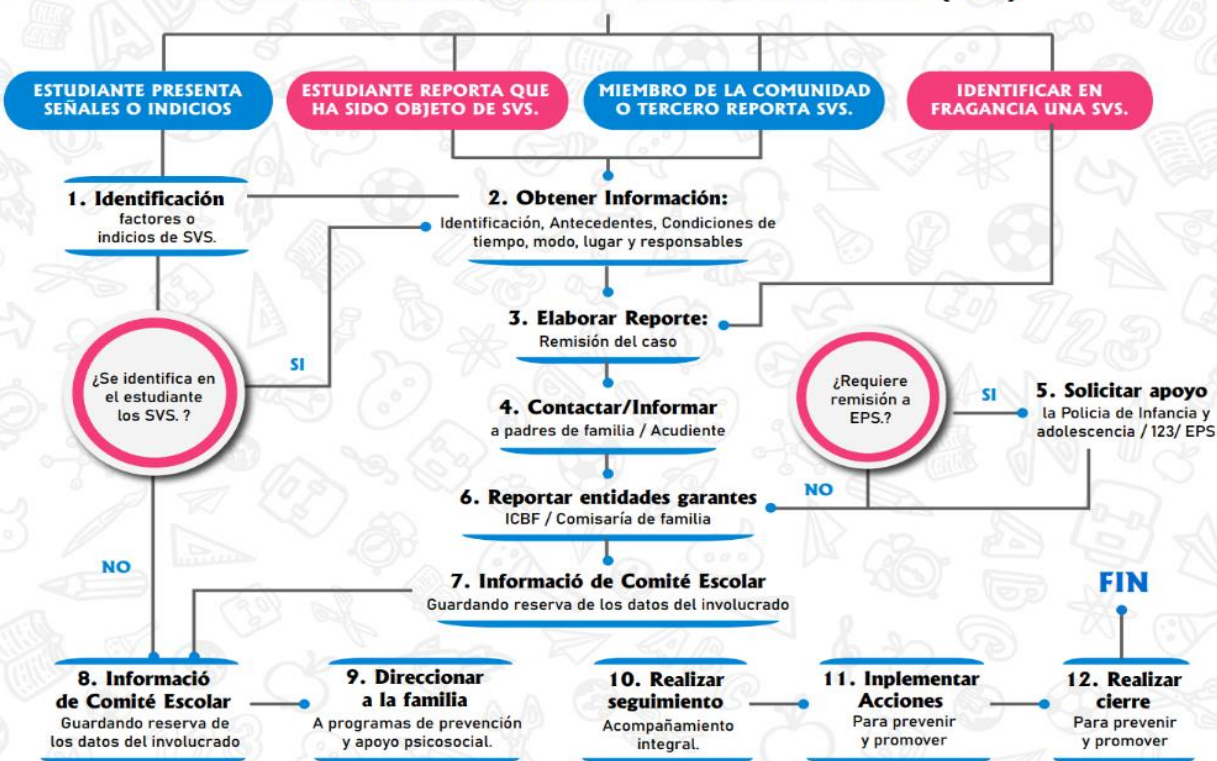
ESTUDIANTE PRESENTA SEÑALES O INDICIOS

ESTUDIANTE REPORTA QUE HA SIDO OBJETO DE SVS.

MIEMBRO DE LA COMUNIDAD O TERCERO REPORTA SVS.

IDENTIFICAR EN FRAGANCIA UNA SVS.

1. Identificación
factores o indicios de SVS.

2. Obtener Información:
Identificación, Antecedentes, Condiciones de tiempo, modo, lugar y responsables

¿Se identifica en el estudiante los SVS. ?

SI

NO

3. Elaborar Reporte:
Remisión del caso

4. Contactar/Informar
a padres de familia / Acudiente

¿Requiere remisión a EPS.?

SI

NO

5. Solicitar apoyo
la Policia de Infancia y adolescencia / 123/ EPS

6. Reportar entidades garantes
ICBF / Comisaría de familia

7. Informació de Comité Escolar
Guardando reserva de los datos del involucrado

FIN

8. Informació de Comité Escolar
Guardando reserva de los datos del involucrado

9. Direccionar a la familia
A programas de prevención y apoyo psicosocial.

10. Realizar seguimiento
Acompañamiento integral.

11. Inplementar Acciones
Para prevenir y promover

12. Realizar cierre
Para prevenir y promover